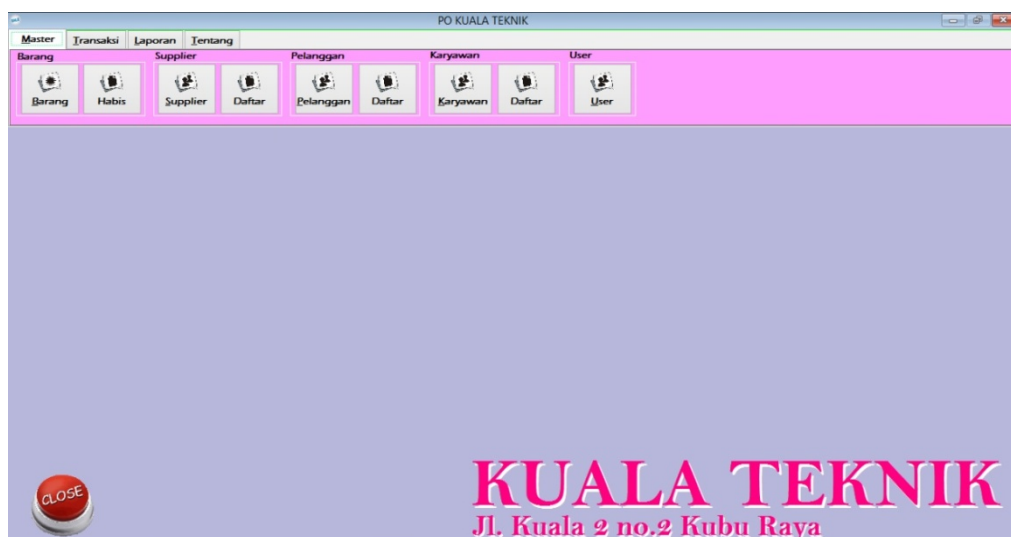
PO KUALA TEKNIK

Master Transaksi Laporan Tentang

Barang
Barang Habis

Supplier
Supplier Daftar

Pelanggan
Pelanggan Daftar

Karyawan
Karyawan Daftar

User
User

CLOSE

KUALA TEKNIK
Jl. Kuala 2 no.2 Kubu Raya